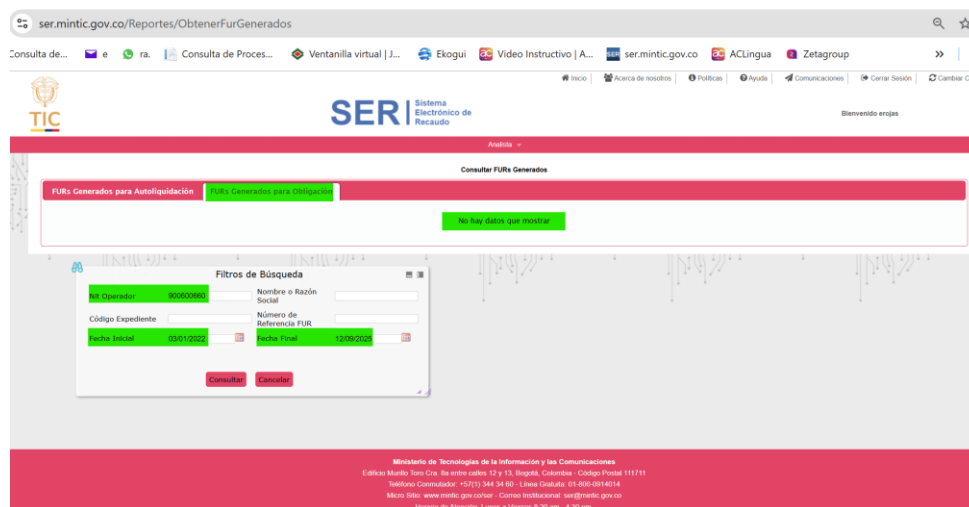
ser.mintic.gov.co/Reportes/ObtenerFurGenerados

Consulta de... e ra. Consulta de Proces... Ventanilla virtual | J... Ekogui Video Instructivo | A... ser.mintic.gov.co ACLingua Zetagroup »

Inicio | Acerca de nosotros | Políticas | Ayuda | Comunicaciones | Cerrar Sesión | Cambiar C

TIC

SER | Sistema Electrónico de Recaudo

Bienvenido erojas

Analista

Consultar FURs Generados

FURs Generados para Autoliquidación | FURs Generados para Obligación

No hay datos que mostrar

Filtros de Búsqueda

| | | | |
|---|---|---|---|
| Nit Operador | 900600860 | Nombre o Razón Social | |
| Código Expediente | | Número de Referencia FUR | |
| Fecha Inicial | 03/01/2022 | Fecha Final | 12/09/2025 |

Consultar Cancelar

Ministerio de Tecnologías de la Información y las Comunicaciones
Edificio Murillo Toro Cra. 8a entre calles 12 y 13, Bogotá, Colombia - Código Postal 111711
Teléfono Conmutador: +57(1) 344 34 60 - Línea Gratuita: 01-800-0914014
Micro Sitio: www.mintic.gov.co/ser - Correo Institucional: ser@mintic.gov.co
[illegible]